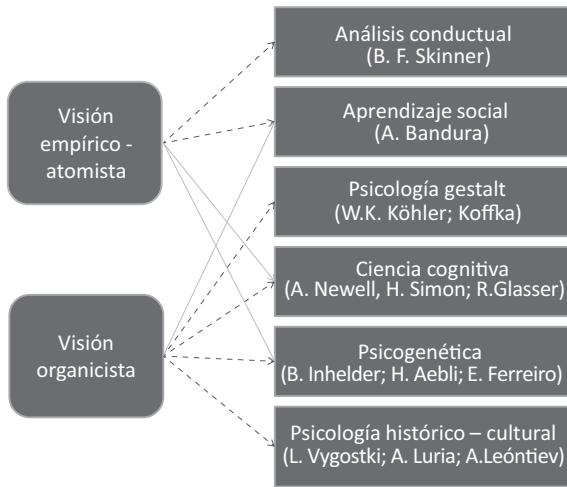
Visión empírico - atomista

Visión organicista

Análisis conductual (B. F. Skinner)

Aprendizaje social (A. Bandura)

Psicología gestalt (W.K. Köhler; Koffka)

Ciencia cognitiva (A. Newell, H. Simon; R.Glasser)

Psicogenética (B. Inhelder; H. Aebli; E. Ferreiro)

Psicología histórico – cultural (L. Vygostki; A. Luria; A.Leóntiev)